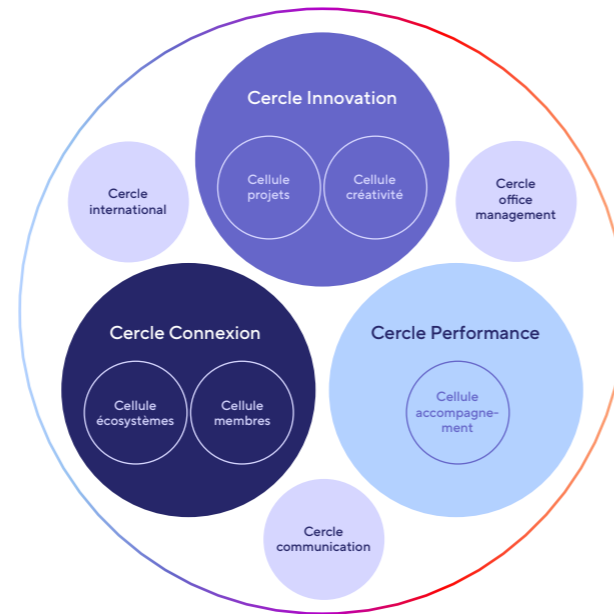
Cercle Innovation

Cellule projets

Cellule créativité

Cercle international

Cercle office management

Cercle Connexion

Cellule écosystèmes

Cellule membres

Cercle Performance

Cellule accompagnement

Cercle communication